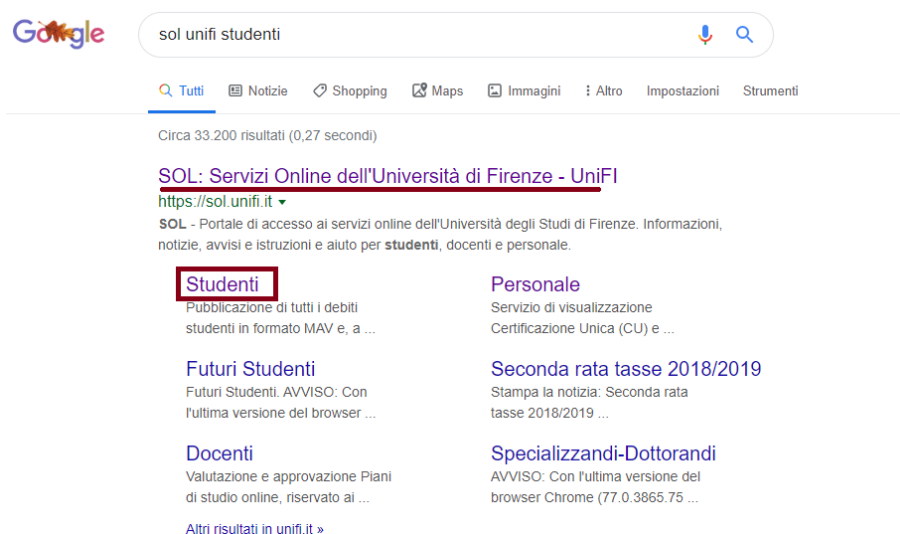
Google

sol unifi studenti

Tutti Notizie Shopping Maps Immagini Altro Impostazioni Strumenti

Circa 33.200 risultati (0,27 secondi)

SOL: Servizi Online dell'Università di Firenze - UniFI
https://sol.unifi.it
SOL - Portale di accesso ai servizi online dell'Università degli Studi di Firenze. Informazioni, notizie, avvisi e istruzioni e aiuto per studenti, docenti e personale.

Studenti
Pubblicazione di tutti i debiti studenti in formato MAV e, a ...

Personale
Servizio di visualizzazione Certificazione Unica (CU) e ...

Futuri Studenti
Futuri Studenti. AVVISO: Con l'ultima versione del browser ...

Seconda rata tasse 2018/2019
Stampa la notizia: Seconda rata tasse 2018/2019 ...

Docenti
Valutazione e approvazione Piani di studio online, riservato ai ...

Specializzandi-Dottorandi
AVVISO: Con l'ultima versione del browser Chrome (77.0.3865.75 ...

Altri risultati in unifi.it »